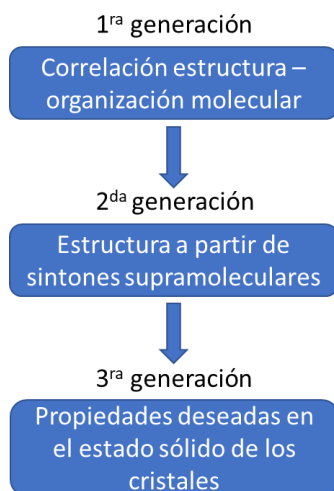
1$^{ra}$ generación

Correlación estructura – organización molecular

2$^{da}$ generación

Estructura a partir de sintones supramoleculares

3$^{ra}$ generación

Propiedades deseadas en el estado sólido de los cristales